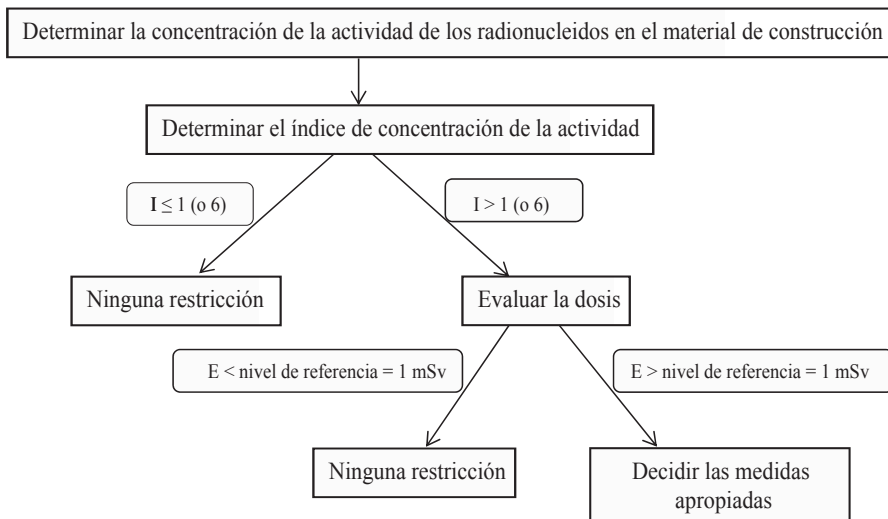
Determinar la concentración de la actividad de los radionucleidos en el material de construcción

Determinar el índice de concentración de la actividad

I $\leq$ 1 (o 6)

I > 1 (o 6)

Ninguna restricción

Evaluar la dosis

E < nivel de referencia = 1 mSv

E > nivel de referencia = 1 mSv

Ninguna restricción

Decidir las medidas apropiadas